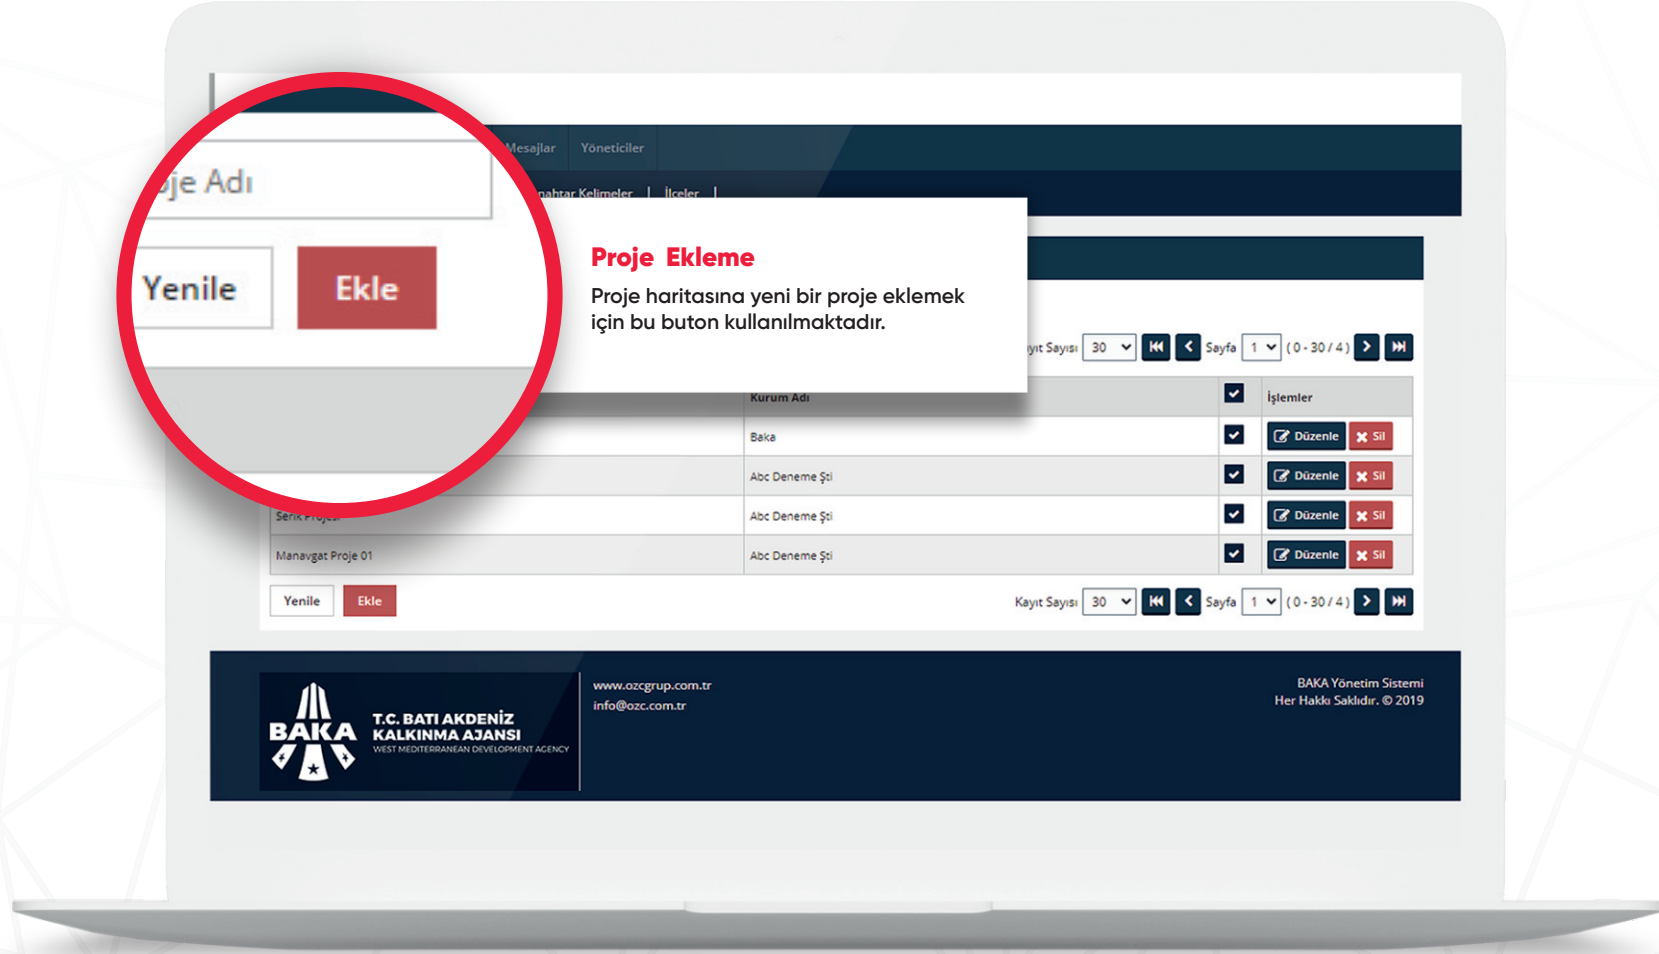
Mesajlar Yöneticiler

nahtar Kelimeler | İlçeler |

oje Adı

Yenile Ekle

**Proje Ekleme**

Proje haritasına yeni bir proje eklemek için bu buton kullanılmaktadır.

yıt Sayısı 30 Sayfa 1 ( 0 - 30 / 4 )

| | Kurum Adı | | İşlemler |
|---|---|---|---|
| | Baka | | Düzenle Sil |
| | Abc Deneme Şti | | Düzenle Sil |
| Serik Projesi | Abc Deneme Şti | | Düzenle Sil |
| Manavgat Proje 01 | Abc Deneme Şti | | Düzenle Sil |

Yenile Ekle

Kayıt Sayısı 30 Sayfa 1 ( 0 - 30 / 4 )

BAKA T.C. BATI AKDENİZ KALKINMA AJANSI WEST MEDITERRANEAN DEVELOPMENT AGENCY

www.ozcgrup.com.tr
info@ozc.com.tr

BAKA Yönetim Sistemi
Her Hakkı Saklıdır. © 2019